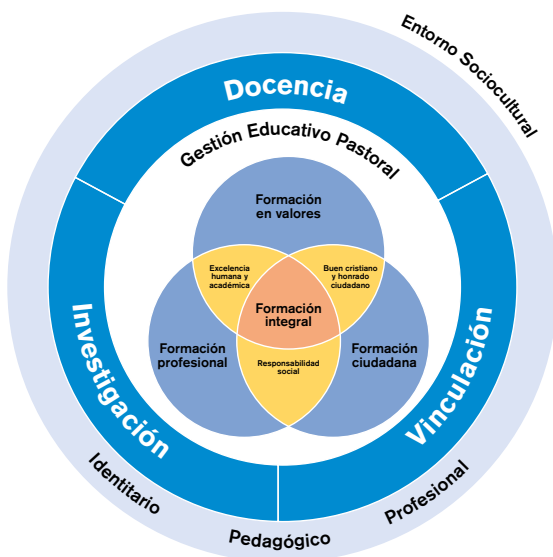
Entorno Sociocultural

Docencia

Gestión Educativo Pastoral

Formación en valores

Excelencia humana y académica

Buen cristiano y honrado ciudadano

Formación integral

Formación profesional

Formación ciudadana

Responsabilidad social

Investigación

Vinculación

Identitario

Pedagógico

Profesional